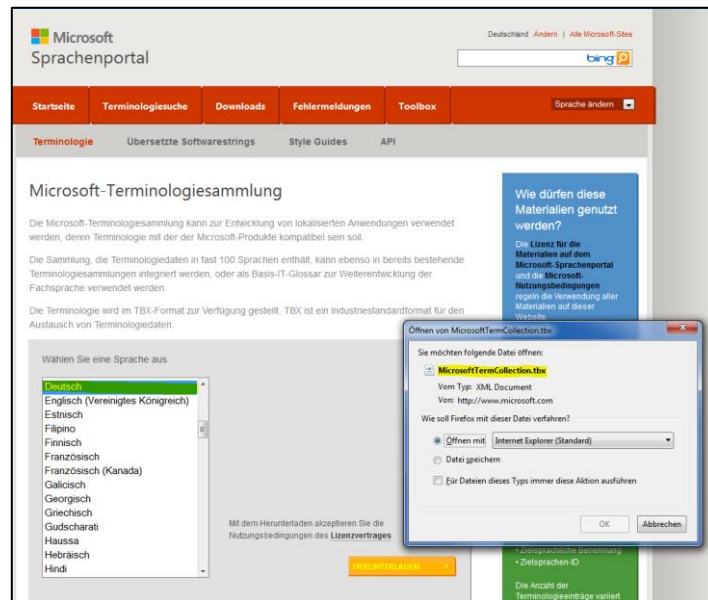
Microsoft Sprachenportal

Deutschland Ändern | Alle Microsoft-Sites

bing

Startseite | Terminologiesuche | Downloads | Fehlermeldungen | Toolbox | Sprache ändern

Terminologie | Übersetzte Softwarestrings | Style Guides | API

Microsoft-Terminologiesammlung

Die Microsoft-Terminologiesammlung kann zur Entwicklung von lokalisierten Anwendungen verwendet werden, deren Terminologie mit der der Microsoft-Produkte kompatibel sein soll.

Die Sammlung, die Terminologiedaten in fast 100 Sprachen enthält, kann ebenso in bereits bestehende Terminologiesammlungen integriert werden, oder als Basis-IT-Glossar zur Weiterentwicklung der Fachsprache verwendet werden.

Die Terminologie wird im TBX-Format zur Verfügung gestellt. TBX ist ein Industriestandardformat für den Austausch von Terminologiedaten.

Wie dürfen diese Materialien genutzt werden?

Die Lizenz für die Materialien auf dem Microsoft-Sprachenportal und die Microsoft-Nutzungsbedingungen regeln die Verwendung aller Materialien auf dieser Website.

Wählen Sie eine Sprache aus

Deutsch
Englisch (Vereinigtes Königreich)
Estnisch
Filipino
Finnisch
Französisch
Französisch (Kanada)
Galicisch
Georgisch
Griechisch
Gudscharati
Haussa
Hebräisch
Hindi

Mit dem Herunterladen akzeptieren Sie die Nutzungsbedingungen des Lizenzvertrages

HERUNTERLADEN

• Zielsprachliche Benennung
• Zielsprachen-ID

Die Anzahl der Terminologieeinträge variiert

Öffnen von MicrosoftTermCollection.tbx

Sie möchten folgende Datei öffnen:

MicrosoftTermCollection.tbx
Vom Typ: XML Document
Von: http://www.microsoft.com

Wie soll Firefox mit dieser Datei verfahren?

Öffnen mit Internet Explorer (Standard)

Datei speichern

Für Dateien dieses Typs immer diese Aktion ausführen

OK | Abbrechen